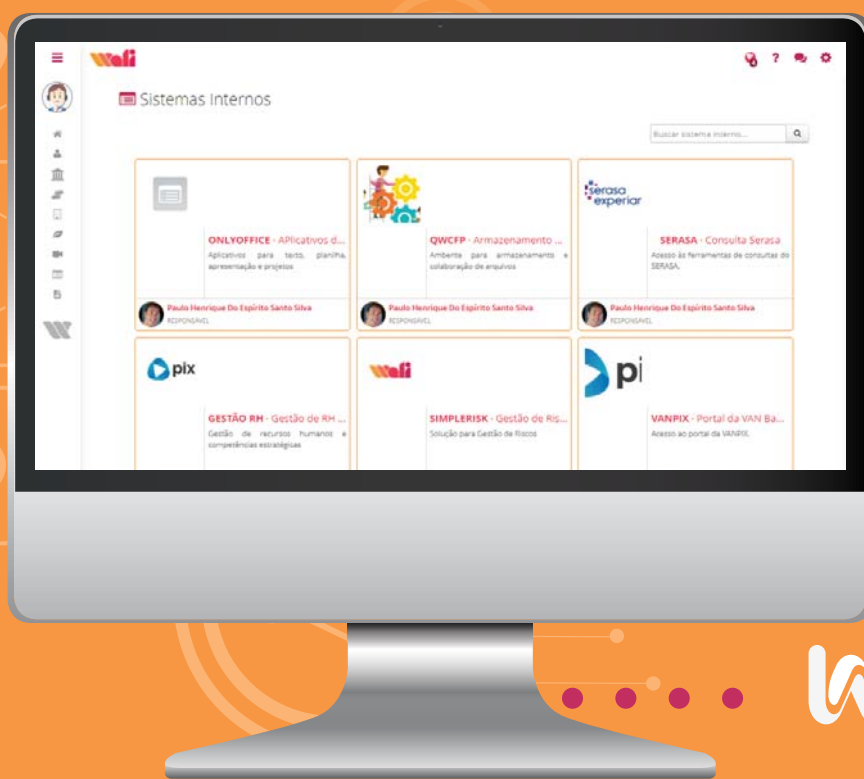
wefi

Sistemas Internos

Buscar sistema interno...

ONLYOFFICE - APlicativos d...
Aplicativos para texto, planilha, apresentação e projetos
Paulo Henrique Do Espirito Santo Silva
RESPONSAVEL

QWCFP - Armazenamento ...
Ambiente para armazenamento e colaboração de arquivos
Paulo Henrique Do Espirito Santo Silva
RESPONSAVEL

serasa experian
SERASA - Consulta Serasa
Acesso às ferramentas de consultas do SERASA.
Paulo Henrique Do Espirito Santo Silva
RESPONSAVEL

pix
GESTÃO RH - Gestão de RH ...
Gestão de recursos humanos e competências estratégicas

wefi
SIMPLERISK - Gestão de Ris...
Solução para Gestão de Riscos

pi
VANPIX - Portal da VAN Ba...
Acesso ao portal da VANPIX.